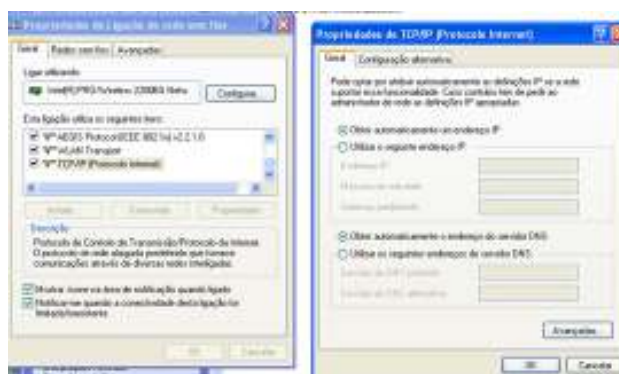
Propriedades de Ligação de rede sem fios

Geral | Redes sem fios | Avançadas

Ligar utilizando:

Intel(R) PRO/Wireless 2200BG Netw

Configurar...

Esta ligação utiliza os seguintes itens:

AEGIS Protocol (IEEE 802.1x) v2.2.1.0

vLAN Transport

TCP/IP (Protocolo Internet)

Instalar... | Desinstalar | Propriedades

Descrição

Protocolo de Controlo de Transmissão/Protocolo de Internet. O protocolo de rede alargada predefinido que fornece comunicações através de diversas redes interligadas.

Mostrar ícone na área de notificação quando ligado

Notificar-me quando a conectividade desta ligação for limitada/inexistente

OK | Cancelar

Propriedades de TCP/IP (Protocolo Internet)

Geral | Configuração alternativa

Pode obter por atribuir automaticamente as definições IP se a rede suportar esta funcionalidade. Caso contrário tem de pedir ao administrador de rede as definições IP apropriadas.

Obter automaticamente um endereço IP

Utilizar o seguinte endereço IP:

Endereço IP:

Máscara de sub-rede:

Gateway predefinido:

Obter automaticamente o endereço do servidor DNS

Utilizar os seguintes endereços de servidor DNS:

Servidor de DNS preferido:

Servidor de DNS alternativo:

Avançadas...

OK | Cancelar